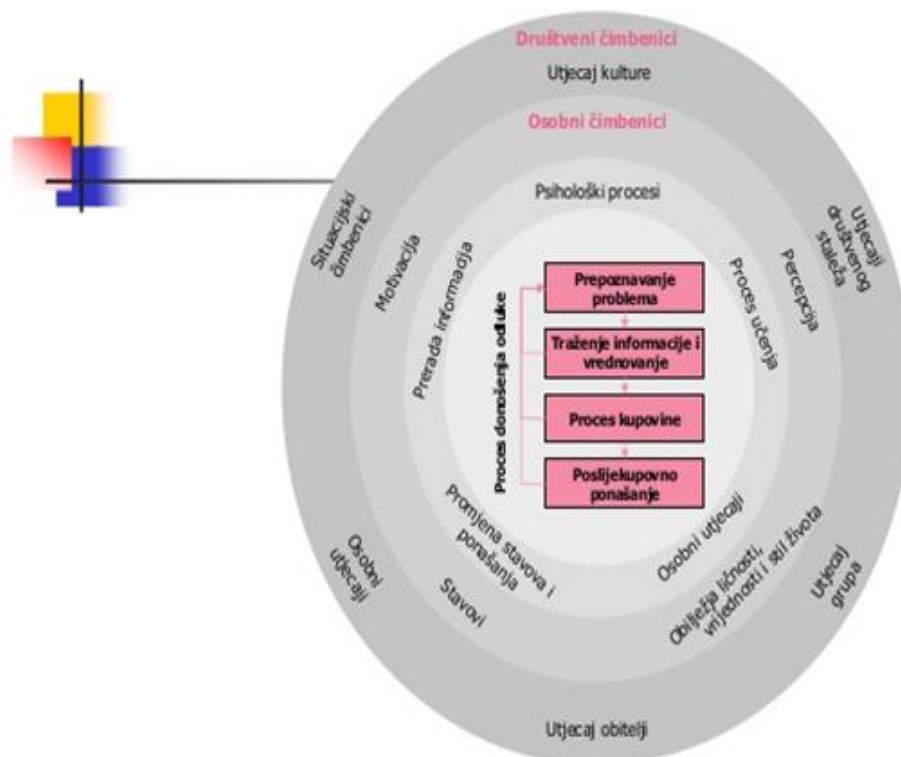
Društveni čimbenici

Utjecaj kulture

Osobni čimbenici

Psihološki procesi

Situacijski čimbenici

Utjecaj društvenog staleža

Motivacija

Percepcija

Prerada informacija

Proces učenja

Proces donošenja odluke

Prepoznavanje problema

Traženje informacije i vrednovanje

Proces kupovine

Poslijekupovno ponašanje

Promjena stavova i ponašanja

Osobni utjecaji

Osobni utjecaji

Stavovi

Obilježja ličnosti, vrijednosti i stil života

Utjecaj grupa

Utjecaj obitelji